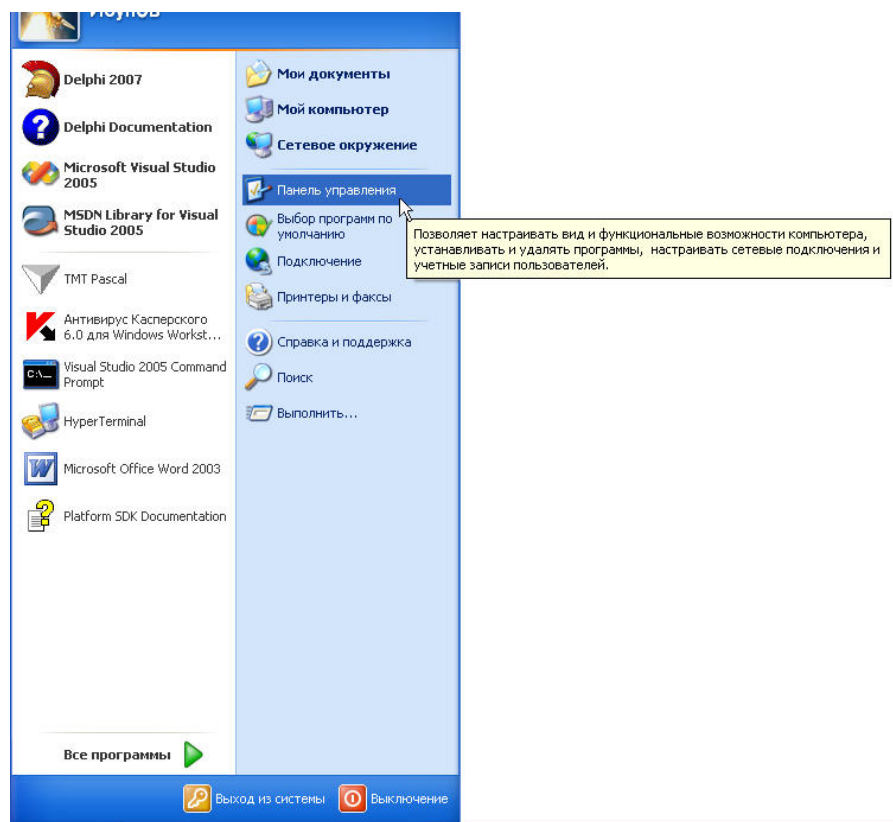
Юсупов

Delphi 2007

Delphi Documentation

Microsoft Visual Studio 2005

MSDN Library for Visual Studio 2005

TMT Pascal

Антивирус Касперского 6.0 для Windows Workst...

Visual Studio 2005 Command Prompt

HyperTerminal

Microsoft Office Word 2003

Platform SDK Documentation

Все программы

Мои документы

Мой компьютер

Сетевое окружение

Панель управления

Выбор программ по умолчанию

Подключение

Принтеры и факсы

Справка и поддержка

Поиск

Выполнить...

Позволяет настраивать вид и функциональные возможности компьютера, устанавливать и удалять программы, настраивать сетевые подключения и учетные записи пользователей.

Выход из системы

Выключение